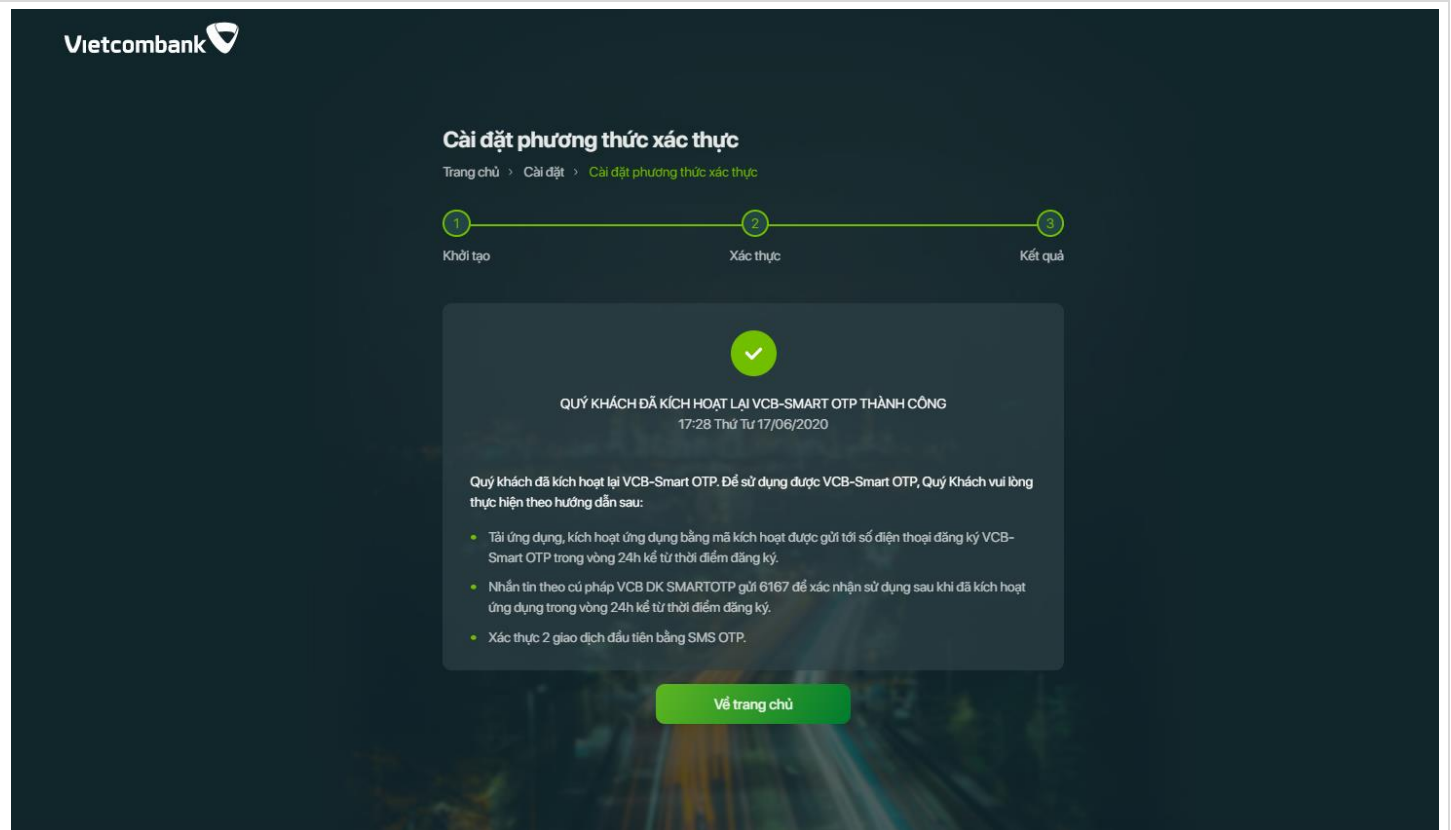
Vietcombank

Cài đặt phương thức xác thực

Trang chủ › Cài đặt › Cài đặt phương thức xác thực

1 Khởi tạo
2 Xác thực
3 Kết quả

QUÝ KHÁCH ĐÃ KÍCH HOẠT LẠI VCB-SMART OTP THÀNH CÔNG
17:28 Thứ Tư 17/06/2020

Quý khách đã kích hoạt lại VCB-Smart OTP. Để sử dụng được VCB-Smart OTP, Quý Khách vui lòng thực hiện theo hướng dẫn sau:

- Tải ứng dụng, kích hoạt ứng dụng bằng mã kích hoạt được gửi tới số điện thoại đăng ký VCB-Smart OTP trong vòng 24h kể từ thời điểm đăng ký.
- Nhắn tin theo cú pháp VCB DK SMARTOTP gửi 6167 để xác nhận sử dụng sau khi đã kích hoạt ứng dụng trong vòng 24h kể từ thời điểm đăng ký.
- Xác thực 2 giao dịch đầu tiên bằng SMS OTP.

Về trang chủ